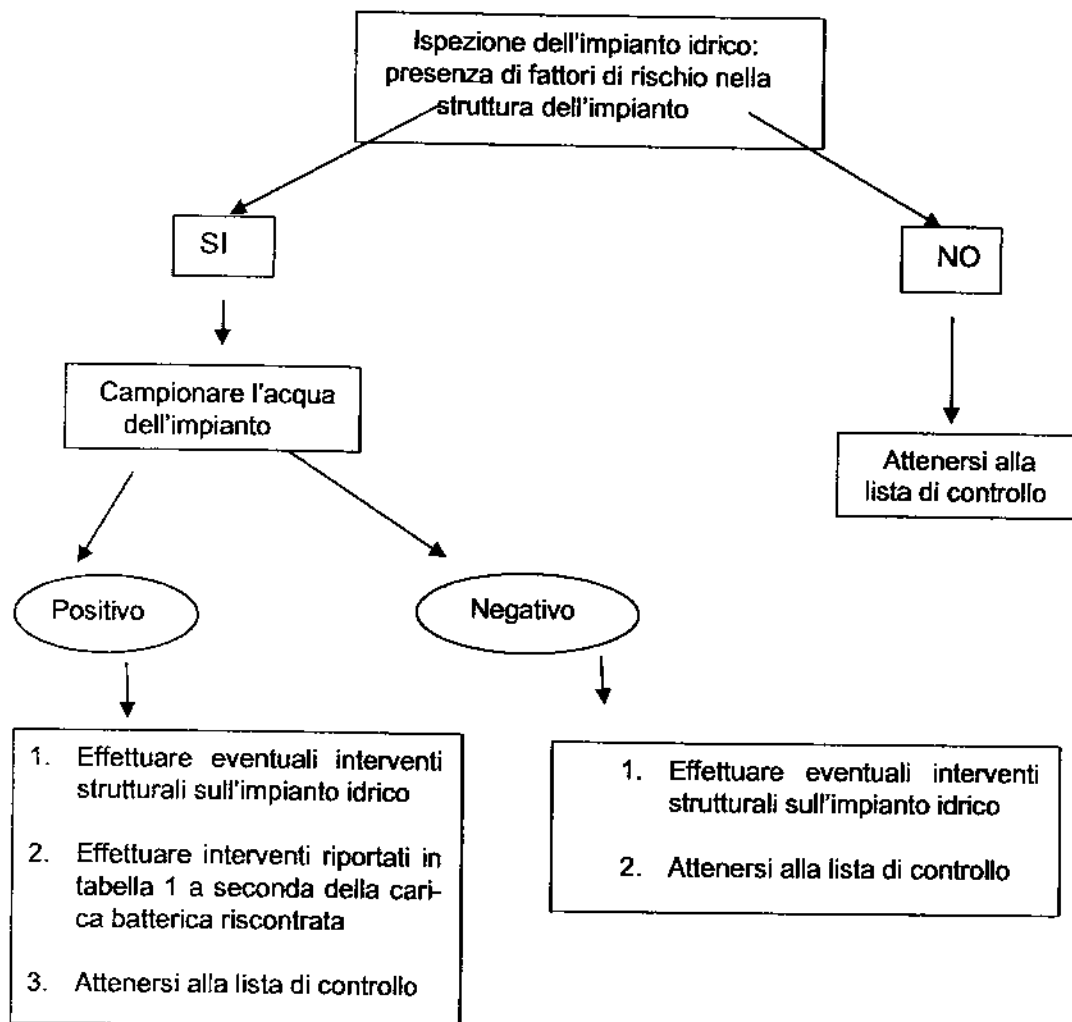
Ispezione dell'impianto idrico: presenza di fattori di rischio nella struttura dell'impianto

SI

NO

Campionare l'acqua dell'impianto

Attenersi alla lista di controllo

Positivo

Negativo

1. Effettuare eventuali interventi strutturali sull'impianto idrico

2. Effettuare interventi riportati in tabella 1 a seconda della carica batterica riscontrata

3. Attenersi alla lista di controllo

1. Effettuare eventuali interventi strutturali sull'impianto idrico

2. Attenersi alla lista di controllo